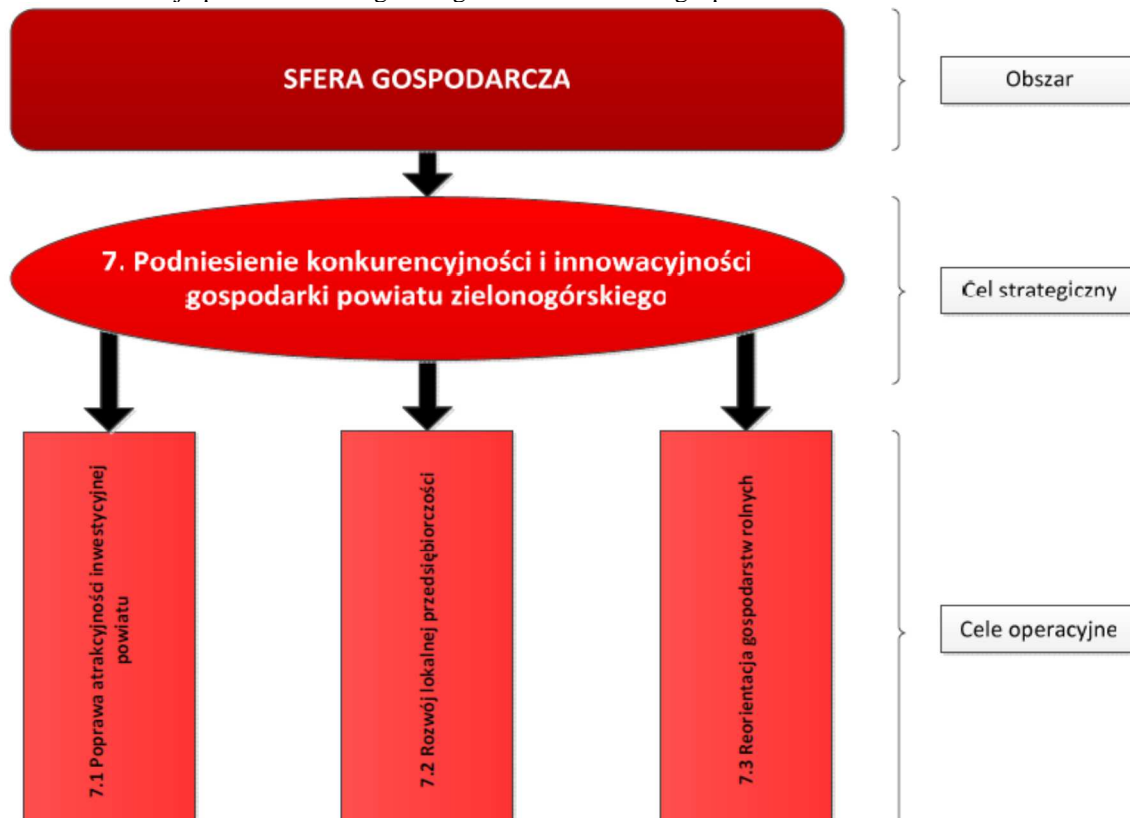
SFERA GOSPODARCZA

Obszar

7. Podniesienie konkurencyjności i innowacyjności gospodarki powiatu zielonogórskiego

Cel strategiczny

7.1 Poprawa atrakcyjności inwestycyjnej powiatu

7.2 Rozwój lokalnej przedsiębiorczości

7.3 Reorientacja gospodarstw rolnych

Cele operacyjne